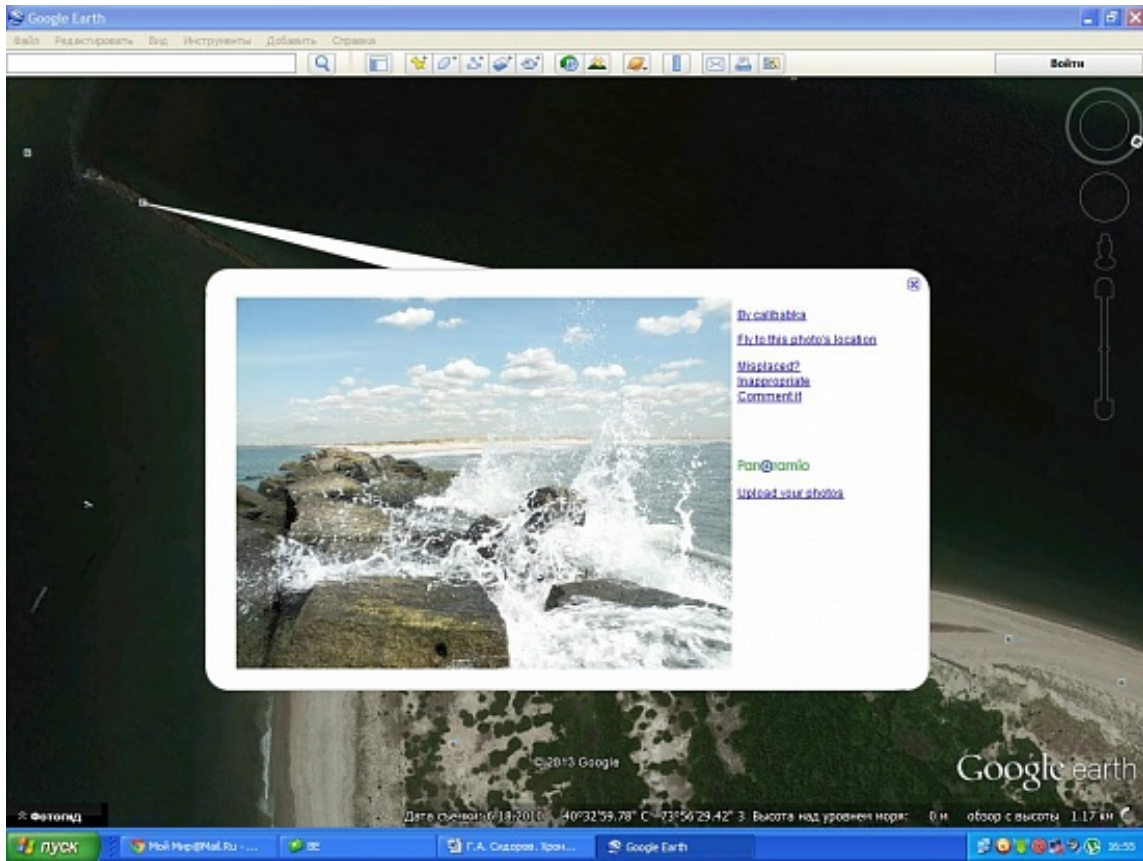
Google Earth

Файл Редактировать Вид Инструменты Добавить Справка

Войти

By calibabka

Fly to this photo's location

Misplaced?
Inappropriate
Comment it

Pan@ramio

Upload your photos

©2013 Google

Google earth

Фотогид

Дата съемки: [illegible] 40°32'59.78" С 73°56'29.42" З Высота над уровнем моря: 0 м обзор с высоты 1.17 км

пуск

Мой Мир@Mail.Ru - ...

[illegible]

Г.А. Сидоров. Хрон...

Google Earth

16:55